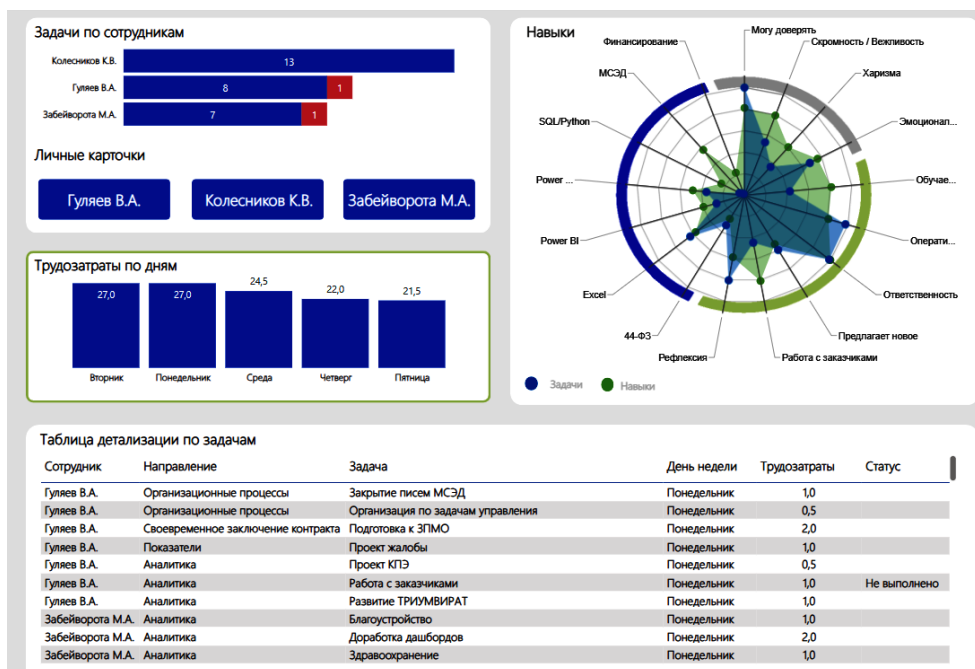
Задачи по сотрудникам

Колесников К.В. 13
Гуляев В.А. 8 1
Забейворота М.А. 7 1

Личные карточки

Гуляев В.А.
Колесников К.В.
Забейворота М.А.

Трудозатраты по дням

| Вторник | Понедельник | Среда | Четверг | Пятница |
|---|---|---|---|---|
| 27,0 | 27,0 | 24,5 | 22,0 | 21,5 |

Навыки

Могу доверять
Скромность / Вежливость
Харизма
Эмоционал...
Обучае...
Операти...
Ответственность
Предлагает новое
Работа с заказчиками
Рефлексия
44-ФЗ
Excel
Power BI
Power ...
SQL/Python
МСЭД
Финансирование

Задачи Навыки

Таблица детализации по задачам

| Сотрудник | Направление | Задача | День недели | Трудозатраты | Статус |
|---|---|---|---|---|---|
| Гуляев В.А. | Организационные процессы | Закрытие писем МСЭД | Понедельник | 1,0 | |
| Гуляев В.А. | Организационные процессы | Организация по задачам управления | Понедельник | 0,5 | |
| Гуляев В.А. | Своевременное заключение контракта | Подготовка к ЗПМО | Понедельник | 2,0 | |
| Гуляев В.А. | Показатели | Проект жалобы | Понедельник | 1,0 | |
| Гуляев В.А. | Аналитика | Проект КПЭ | Понедельник | 0,5 | |
| Гуляев В.А. | Аналитика | Работа с заказчиками | Понедельник | 1,0 | Не выполнено |
| Гуляев В.А. | Аналитика | Развитие ТРИУМВИРАТ | Понедельник | 1,0 | |
| Забейворота М.А. | Аналитика | Благоустройство | Понедельник | 1,0 | |
| Забейворота М.А. | Аналитика | Доработка дашбордов | Понедельник | 2,0 | |
| Забейворота М.А. | Аналитика | Здравоохранение | Понедельник | 1,0 | |